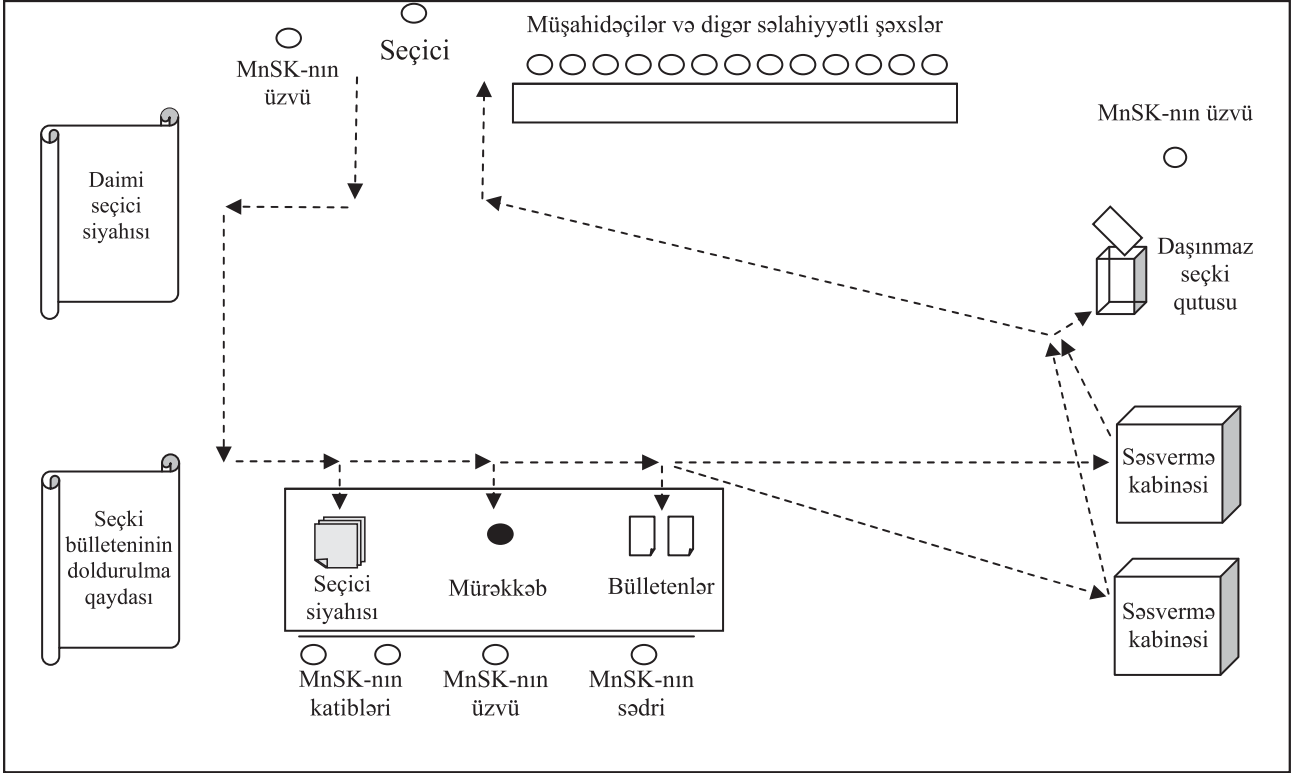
MnSK-nın üzvü

Seçici

Müşahidəçilər və digər səlahiyyətli şəxslər

MnSK-nın üzvü

Daimi seçici siyahısı

Daşınmaz seçki qutusu

Seçki bülleteninin doldurulma qaydası

Seçici siyahısı

Mürəkkəb

Bülletenlər

Səsvermə kabinəsi

Səsvermə kabinəsi

MnSK-nın katibləri

MnSK-nın üzvü

MnSK-nın sədri